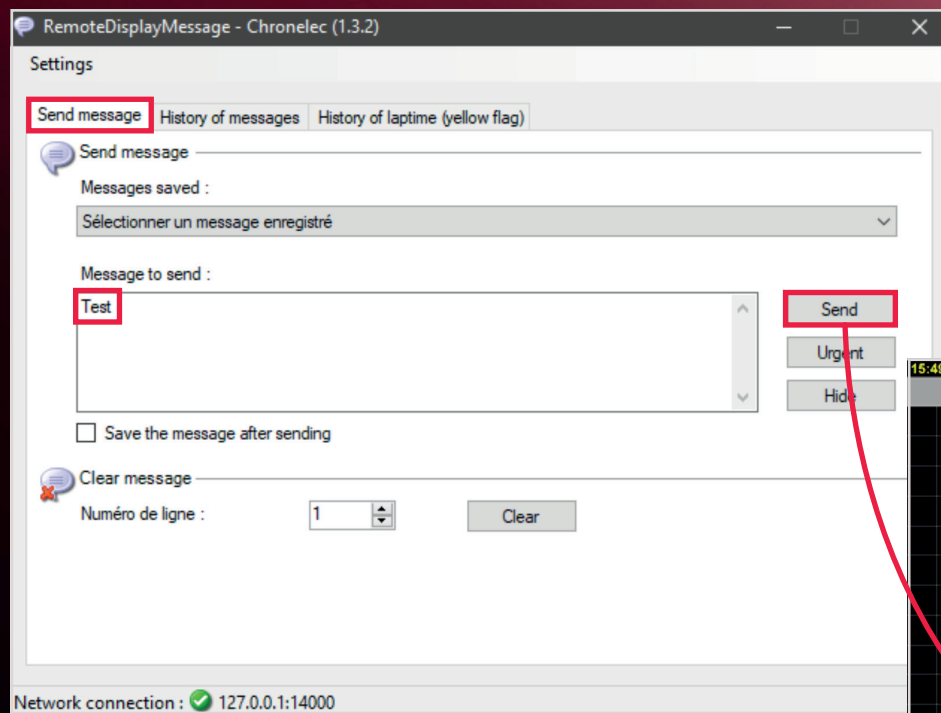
RemoteDisplayMessage - Chronelec (1.3.2)

Settings

Send message | History of messages | History of laptime (yellow flag)

Send message

Messages saved :

Sélectionner un message enregistré

Message to send :

Test

Send

Urgent

Hide

Save the message after sending

Clear message

Numéro de ligne :

1

Clear

Network connection : 127.0.0.1:14000

15:4